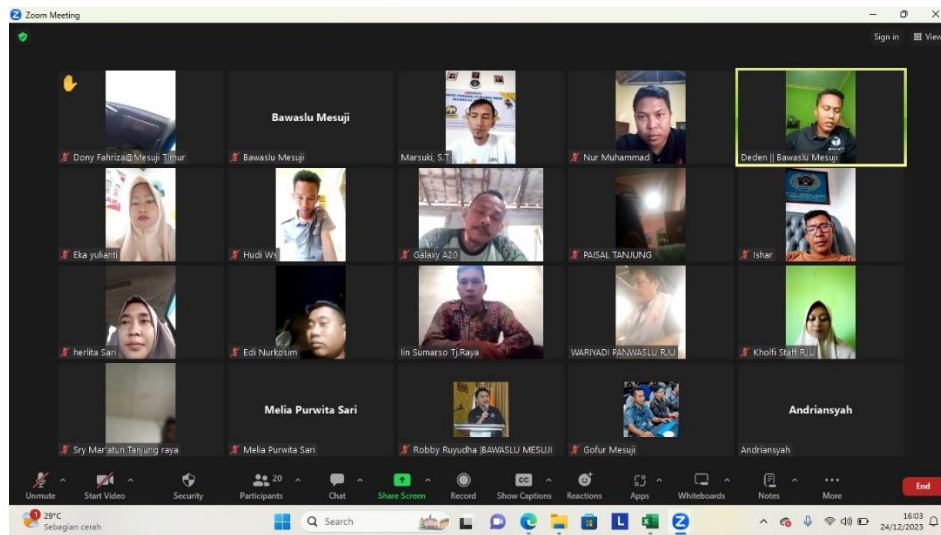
Zoom Meeting

Sign in View

Dony Fahriza@Mesuji Timur

Bawaslu Mesuji

Bawaslu Mesuji

Marsuki, S.T

Nur Muhammad

Deden || Bawaslu Mesuji

Eka yulianti

Hudi Ws

Galaxy A20

PAISAL TANJUNG

Ishar

herlita Sari

Edi Nurkosim

Iin Sumarso Tj.Raya

WARIYADI PANWASLU RJU

Kholfi Staff RJU

Sry Mar'atun Tanjung raya

Melia Purwita Sari

Melia Purwita Sari

Robby Ruyudha |BAWASLU MESUJI

Gofur Mesuji

Andriansyah

Andriansyah

Unmute

Start Video

Security

20 Participants

Chat

Share Screen

Record

Show Captions

Reactions

Apps

Whiteboards

Notes

More

End

29°C Sebagian cerah

Search

16:03 24/12/2023